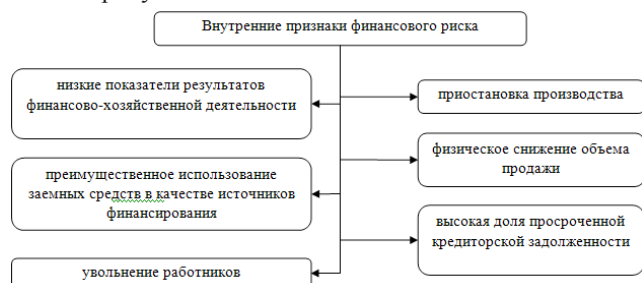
Внутренние признаки финансового риска

низкие показатели результатов финансово-хозяйственной деятельности

преимущественное использование заемных средств в качестве источников финансирования

увольнение работников

приостановка производства

физическое снижение объема продажи

высокая доля просроченной кредиторской задолженности